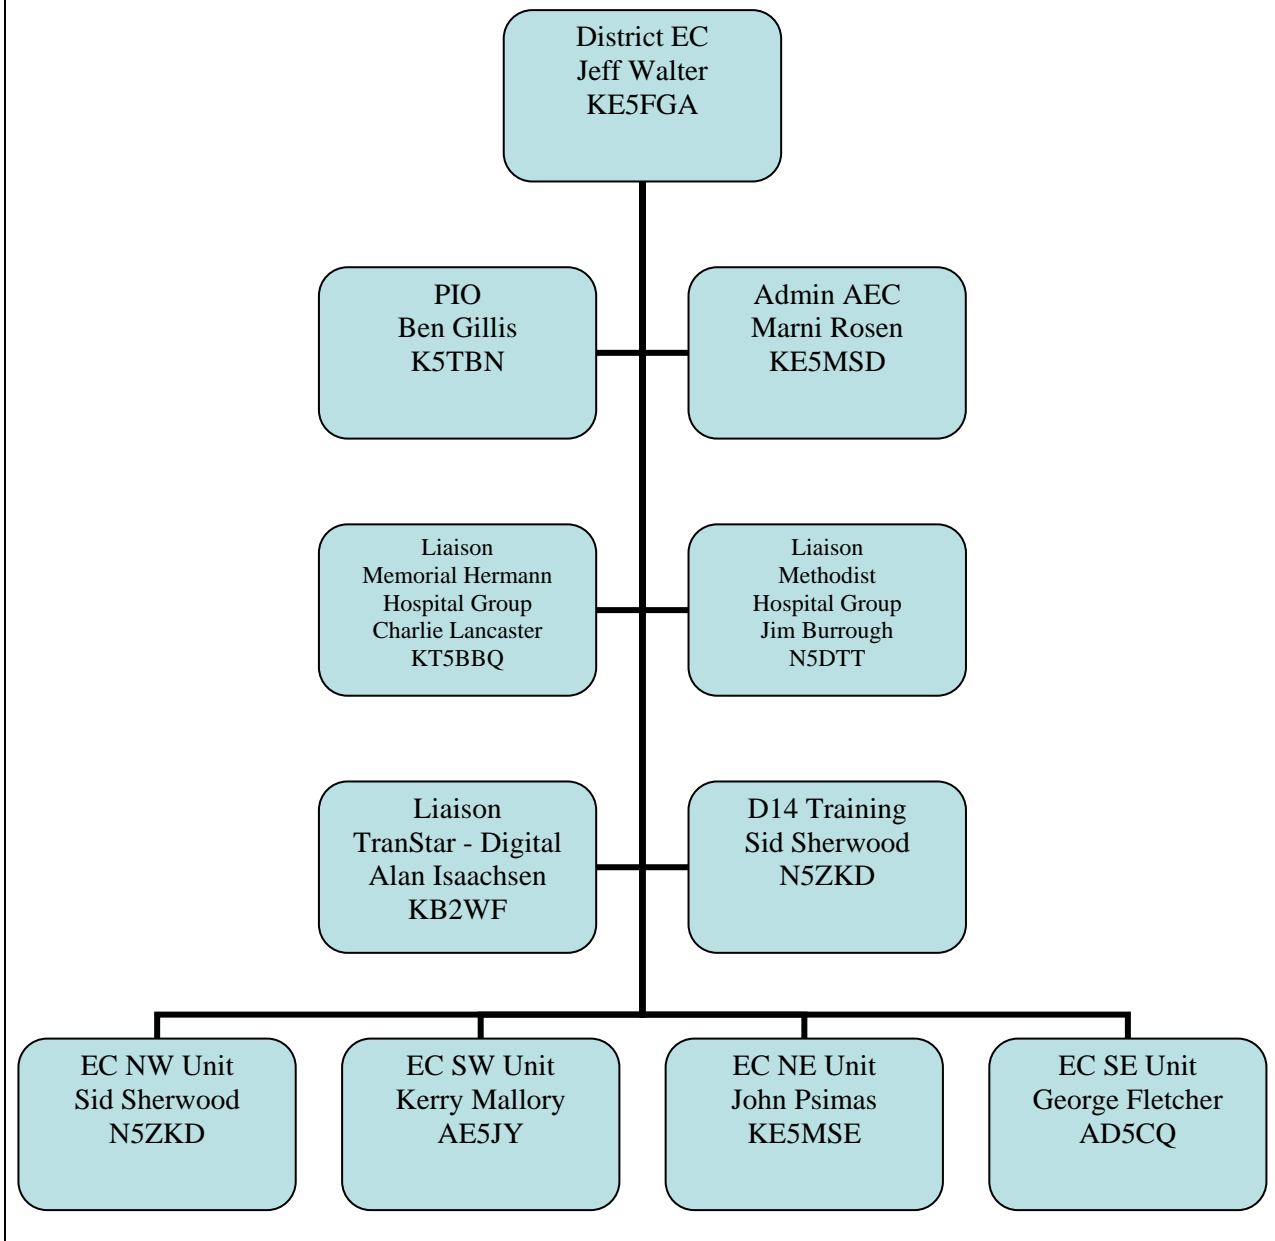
District EC
Jeff Walter
KE5FGA

PIO
Ben Gillis
K5TBN

Admin AEC
Marni Rosen
KE5MSD

Liaison
Memorial Hermann
Hospital Group
Charlie Lancaster
KT5BBQ

Liaison
Methodist
Hospital Group
Jim Burrough
N5DTT

Liaison
TranStar - Digital
Alan Isaachsen
KB2WF

D14 Training
Sid Sherwood
N5ZKD

EC NW Unit
Sid Sherwood
N5ZKD

EC SW Unit
Kerry Mallory
AE5JY

EC NE Unit
John Psimas
KE5MSE

EC SE Unit
George Fletcher
AD5CQ